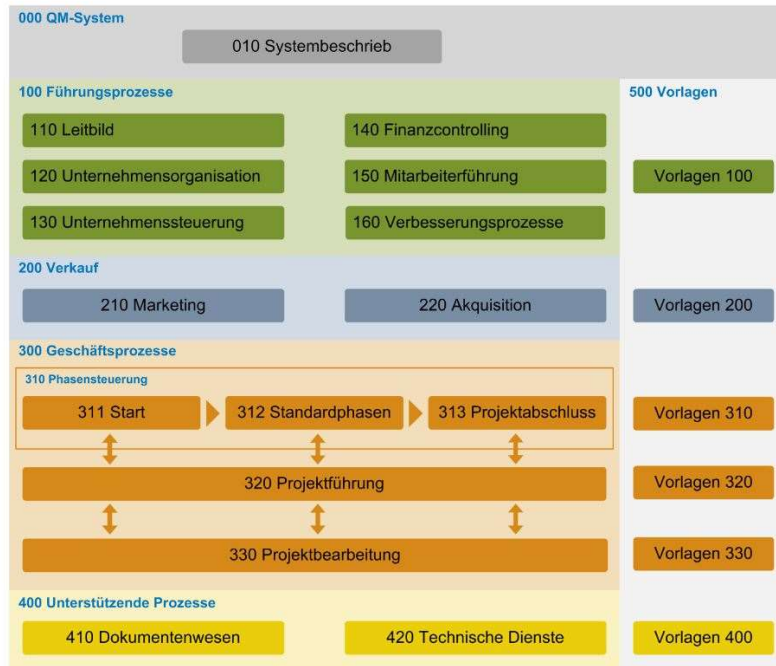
000 QM-System

010 Systembeschrieb

100 Führungsprozesse

110 Leitbild

140 Finanzcontrolling

120 Unternehmensorganisation

150 Mitarbeiterführung

130 Unternehmenssteuerung

160 Verbesserungsprozesse

500 Vorlagen

Vorlagen 100

200 Verkauf

210 Marketing

220 Akquisition

Vorlagen 200

300 Geschäftsprozesse

310 Phasensteuerung

311 Start

312 Standardphasen

313 Projektabschluss

Vorlagen 310

320 Projektführung

Vorlagen 320

330 Projektbearbeitung

Vorlagen 330

400 Unterstützende Prozesse

410 Dokumentenwesen

420 Technische Dienste

Vorlagen 400